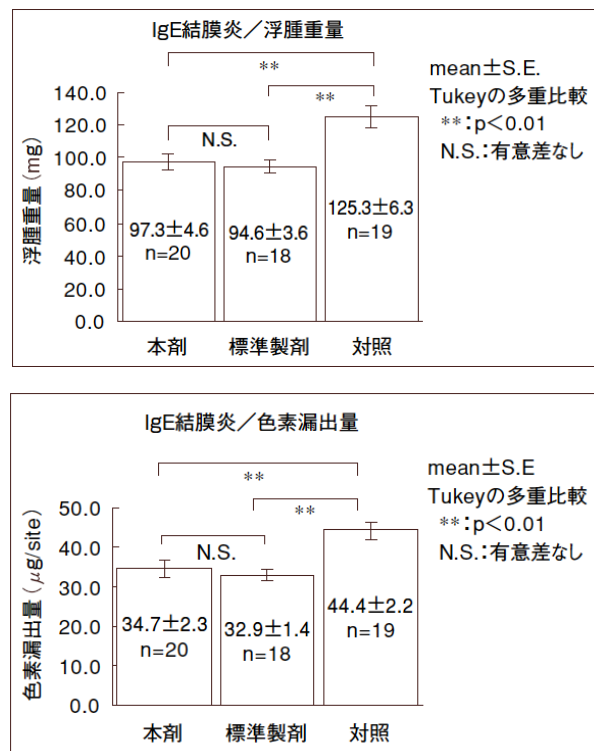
IgE結膜炎／浮腫重量

**

**

N.S.

mean±S.E.
Tukeyの多重比較
**：p<0.01
N.S.：有意差なし

浮腫重量（mg）

140.0
120.0
100.0
80.0
60.0
40.0
20.0
0.0

97.3±4.6
n=20

94.6±3.6
n=18

125.3±6.3
n=19

本剤 標準製剤 対照

IgE結膜炎／色素漏出量

**

**

N.S.

mean±S.E
Tukeyの多重比較
**：p<0.01
N.S.：有意差なし

色素漏出量（$\mu$g/site）

50.0
40.0
30.0
20.0
10.0
0.0

34.7±2.3
n=20

32.9±1.4
n=18

44.4±2.2
n=19

本剤 標準製剤 対照